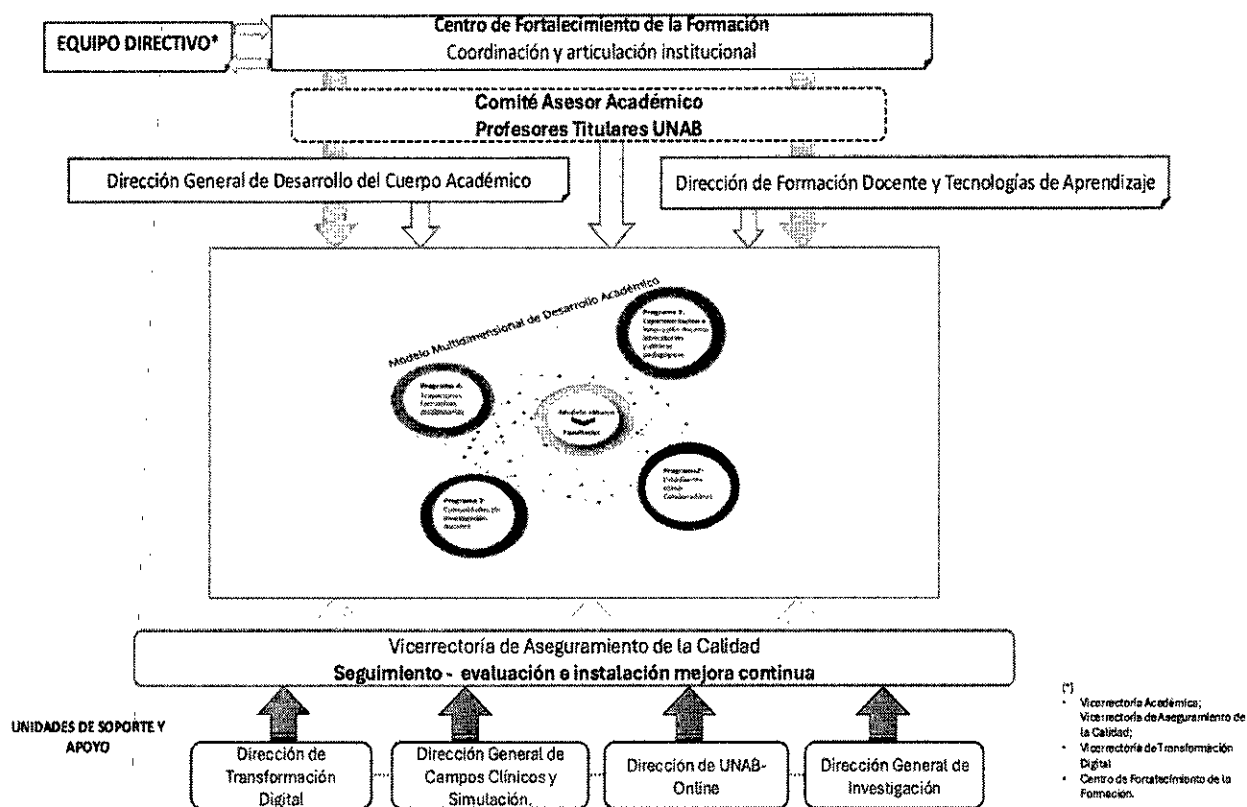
EQUIPO DIRECTIVO*

Centro de Fortalecimiento de la Formación
Coordinación y articulación institucional

Comité Asesor Académico
Profesores Titulares UNAB

Dirección General de Desarrollo del Cuerpo Académico

Dirección de Formación Docente y Tecnologías de Aprendizaje

Modelo Multidimensional de Desarrollo Académico

Programa 1: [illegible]

Programa 4: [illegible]

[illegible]

Programa 2: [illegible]

Programa 3: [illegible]

Vicerrectoría de Aseguramiento de la Calidad
Seguimiento - evaluación e instalación mejora continua

UNIDADES DE SOPORTE Y APOYO

Dirección de Transformación Digital

Dirección General de Campos Clínicos y Simulación.

Dirección de UNAB-Online

Dirección General de Investigación

(*)
• Vicerrectoría Académica; Vicerrectoría de Aseguramiento de la Calidad;
• Vicerrectoría de Transformación Digital
• Centro de Fortalecimiento de la Formacion.